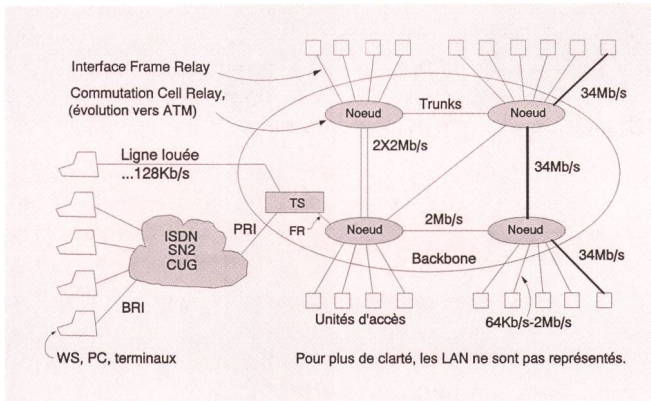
Interface Frame Relay

Commutation Cell Relay, (évolution vers ATM)

Noeud

Trunks

Noeud

34Mb/s

Ligne louée ...128Kb/s

2X2Mb/s

34Mb/s

TS

PRI

FR

Noeud

2Mb/s

Noeud

ISDN SN2 CUG

Backbone

34Mb/s

BRI

Unités d'accès

64Kb/s-2Mb/s

WS, PC, terminaux

Pour plus de clarté, les LAN ne sont pas représentés.